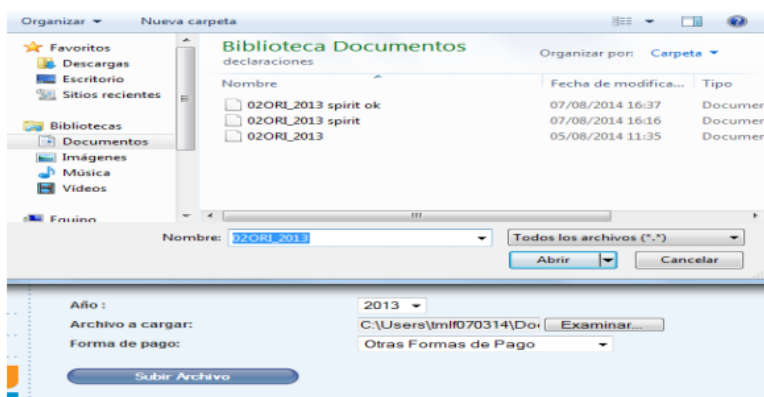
Organizar ▾ Nueva carpeta

Favoritos
Descargas
Escritorio
Sitios recientes

Bibliotecas
Documentos
Imágenes
Música
Vídeos

Equipo

Biblioteca Documentos
declaraciones

Organizar por: Carpeta ▾

| Nombre | Fecha de modifica... | Tipo |
|---|---|---|
| 02ORI_2013 spirit ok | 07/08/2014 16:37 | Documen |
| 02ORI_2013 spirit | 07/08/2014 16:16 | Documen |
| 02ORI_2013 | 05/08/2014 11:35 | Documen |

Nombre: 02ORI_2013

Todos los archivos (*.*)

Abrir

Cancelar

Año : 2013

Archivo a cargar: C:\Users\tmlf070314\Do Examinar...

Forma de pago: Otras Formas de Pago

Subir Archivo